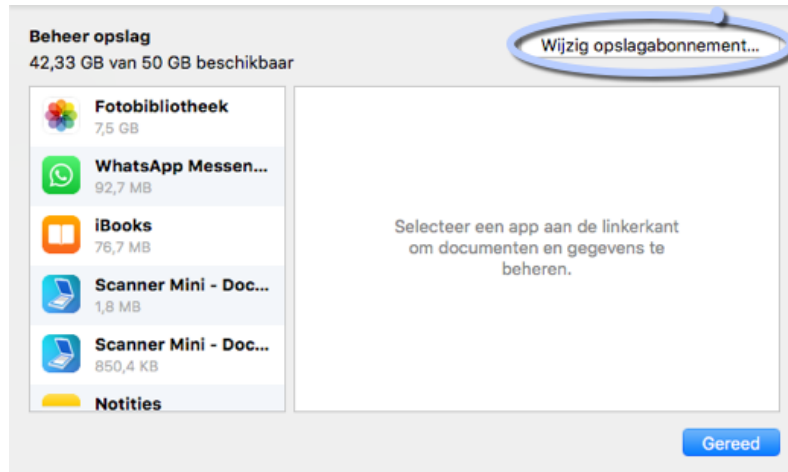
Beheer opslag
42,33 GB van 50 GB beschikbaar

Wijzig opslagabonnement...

Fotobibliotheek
7,5 GB

WhatsApp Messen...
92,7 MB

iBooks
76,7 MB

Scanner Mini - Doc...
1,8 MB

Scanner Mini - Doc...
850,4 KB

Notities

Selecteer een app aan de linkerkant om documenten en gegevens te beheren.

Gereed